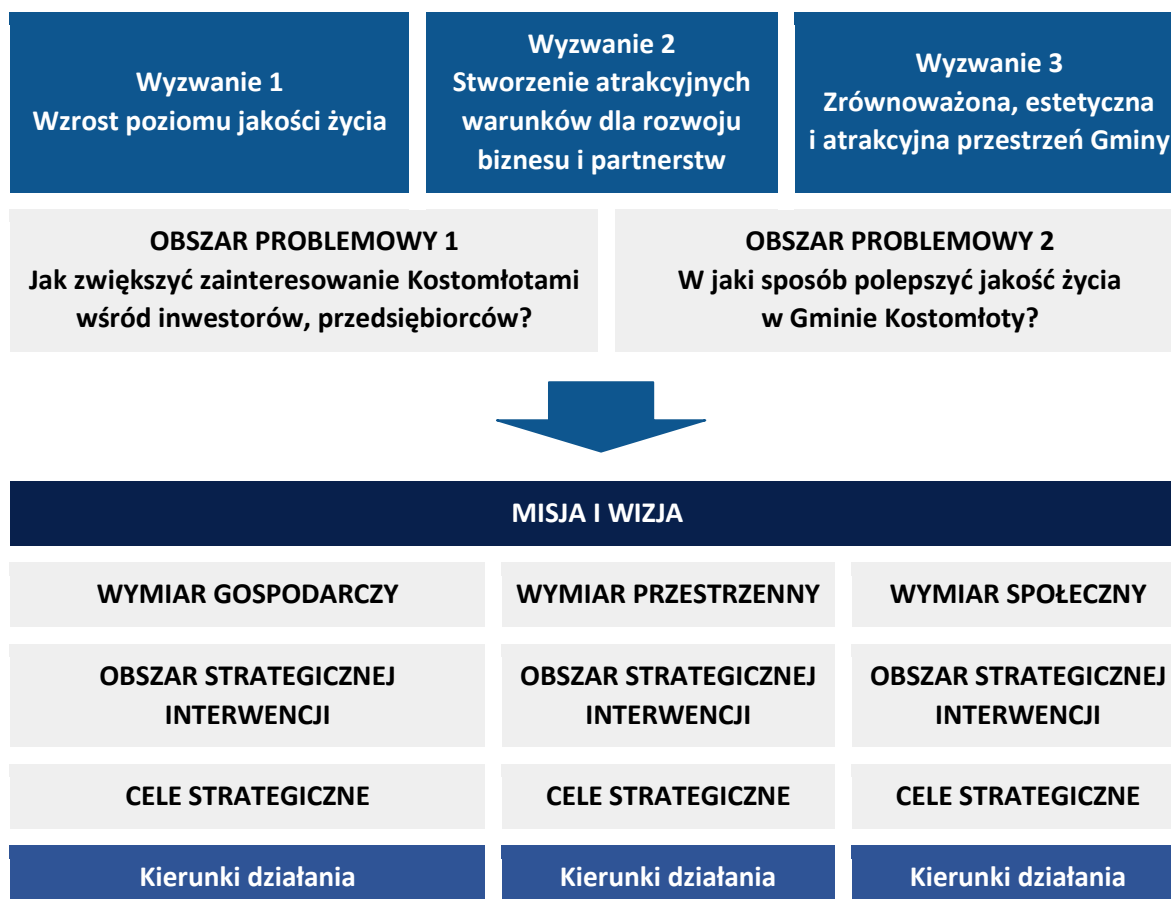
Wyzwanie 1
Wzrost poziomu jakości życia

Wyzwanie 2
Stworzenie atrakcyjnych warunków dla rozwoju biznesu i partnerstw

Wyzwanie 3
Zrównoważona, estetyczna i atrakcyjna przestrzeń Gminy

OBSZAR PROBLEMOWY 1
Jak zwiększyć zainteresowanie Kostomłotami wśród inwestorów, przedsiębiorców?

OBSZAR PROBLEMOWY 2
W jaki sposób polepszyć jakość życia w Gminie Kostomłoty?

MISJA I WIZJA

WYMIAR GOSPODARCZY

WYMIAR PRZESTRZENNY

WYMIAR SPOŁECZNY

OBSZAR STRATEGICZNEJ INTERWENCJI

OBSZAR STRATEGICZNEJ INTERWENCJI

OBSZAR STRATEGICZNEJ INTERWENCJI

CELE STRATEGICZNE

CELE STRATEGICZNE

CELE STRATEGICZNE

Kierunki działania

Kierunki działania

Kierunki działania